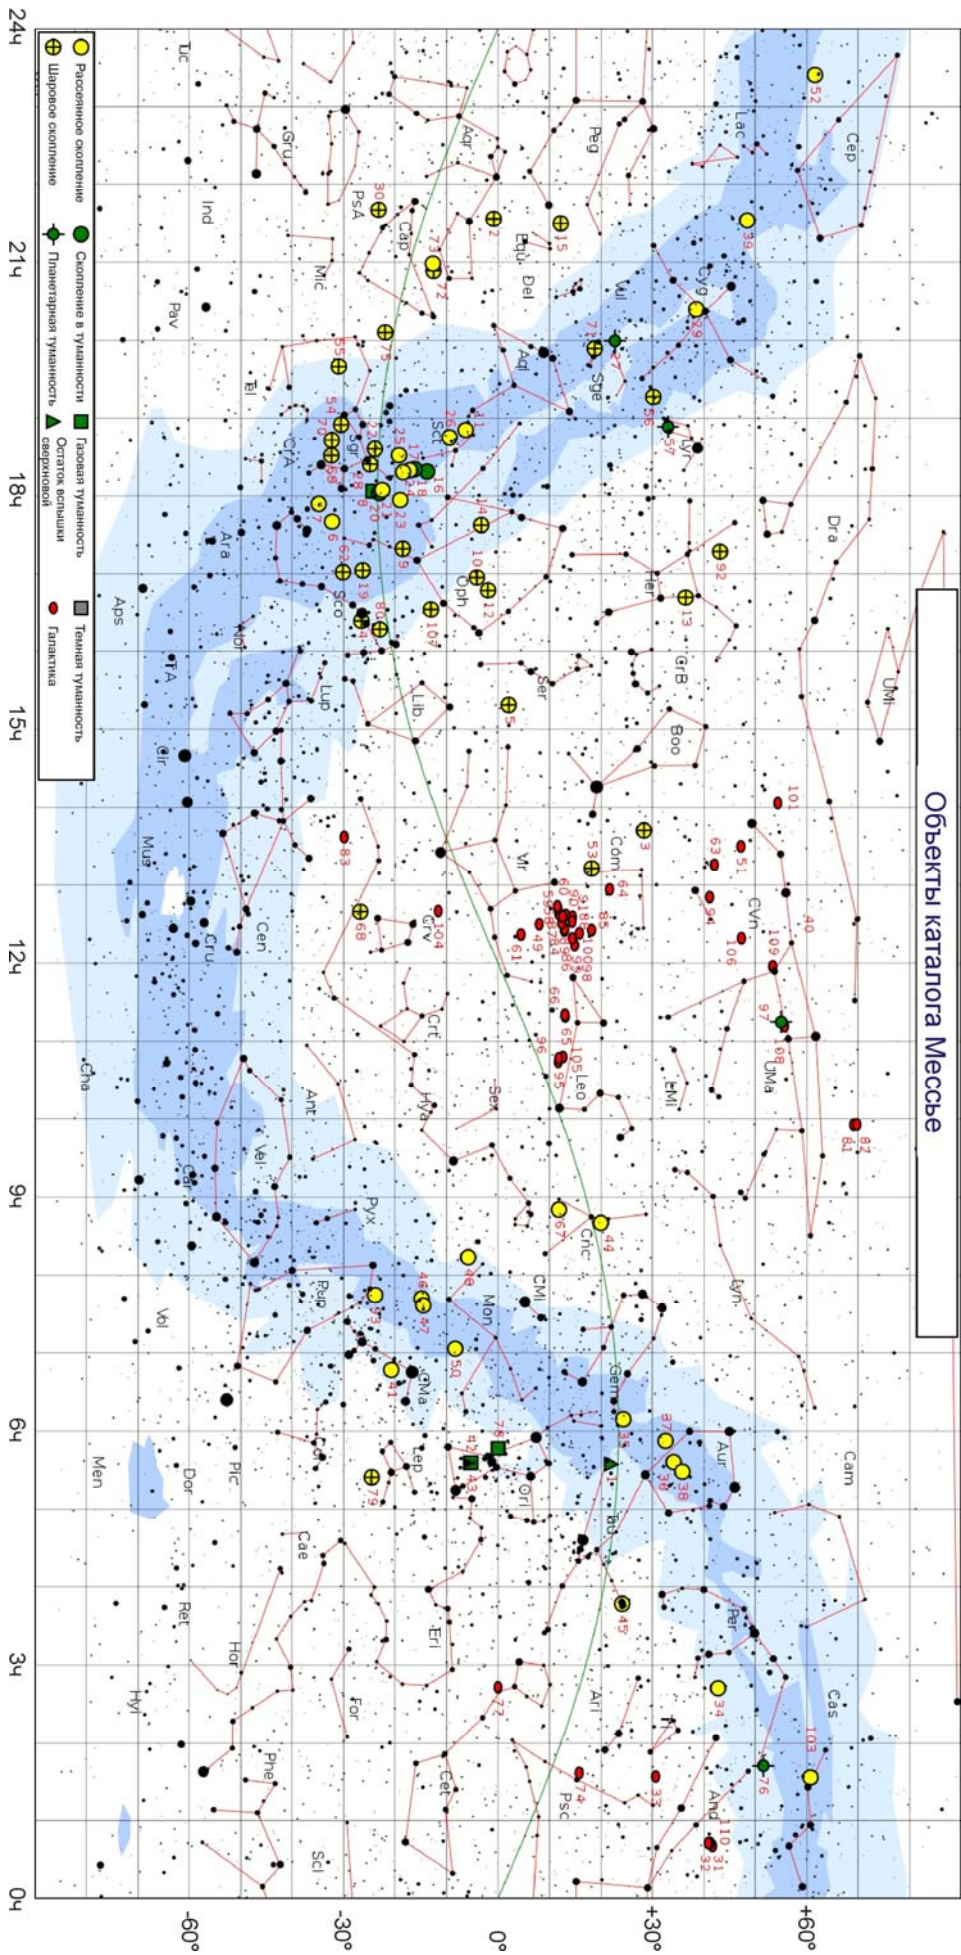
Объекты каталога Мессье

Рассеянное скопление
Шаровое скопление
Скопление в туманности
Планетарная туманность
Газовая туманность
Остаток вспышки сверхновой
Темная туманность
Галактика

24ч
21ч
18ч
15ч
12ч
9ч
6ч
3ч
0ч

+60°
+30°
0°
-30°
-60°

Cep
Lac
Cyg
Vul
Sge
Lyr
Dra
UMi
Her
CrB
Boo
Com
CVn
UMa
LMi
Leo
Cnc
Lyn
Cam
Aur
Gem
Per
Cas
And
Tri
Ari
Psc
Peg
Equ
Del
Aql
Aqr
Cap
PsA
Gru
Ind
Mic
Pav
Tel
Sct
Sgr
CrA
Ser
Oph
Sco
Ara
Aps
Nor
TrA
Lup
Lib
Vir
Crv
Crt
Hya
Sex
Cen
Cru
Mus
Cir
Cha
Ant
Vel
Car
Pyx
Pup
Vol
CMi
Mon
CMa
Col
Lep
Ori
Tau
Men
Dor
Pic
Cae
Eri
Ret
Hor
For
Hyi
Phe
Cet
Scl
Tuc

52
39
29
27
56
57
92
13
3
53
64
51
63
101
94
40
106
109
97
108
82
81
15
2
73
72
30
75
55
71
11
26
16
17
18
24
25
22
28
69
70
54
20
21
23
8
6
7
9
62
19
80
4
107
10
12
14
5
83
68
104
61
49
58
59
60
84
86
87
88
89
90
91
98
99
100
85
65
66
95
96
105
67
44
48
46
47
93
50
41
78
42
43
1
35
37
36
38
79
45
34
103
76
77
74
33
31
32
110